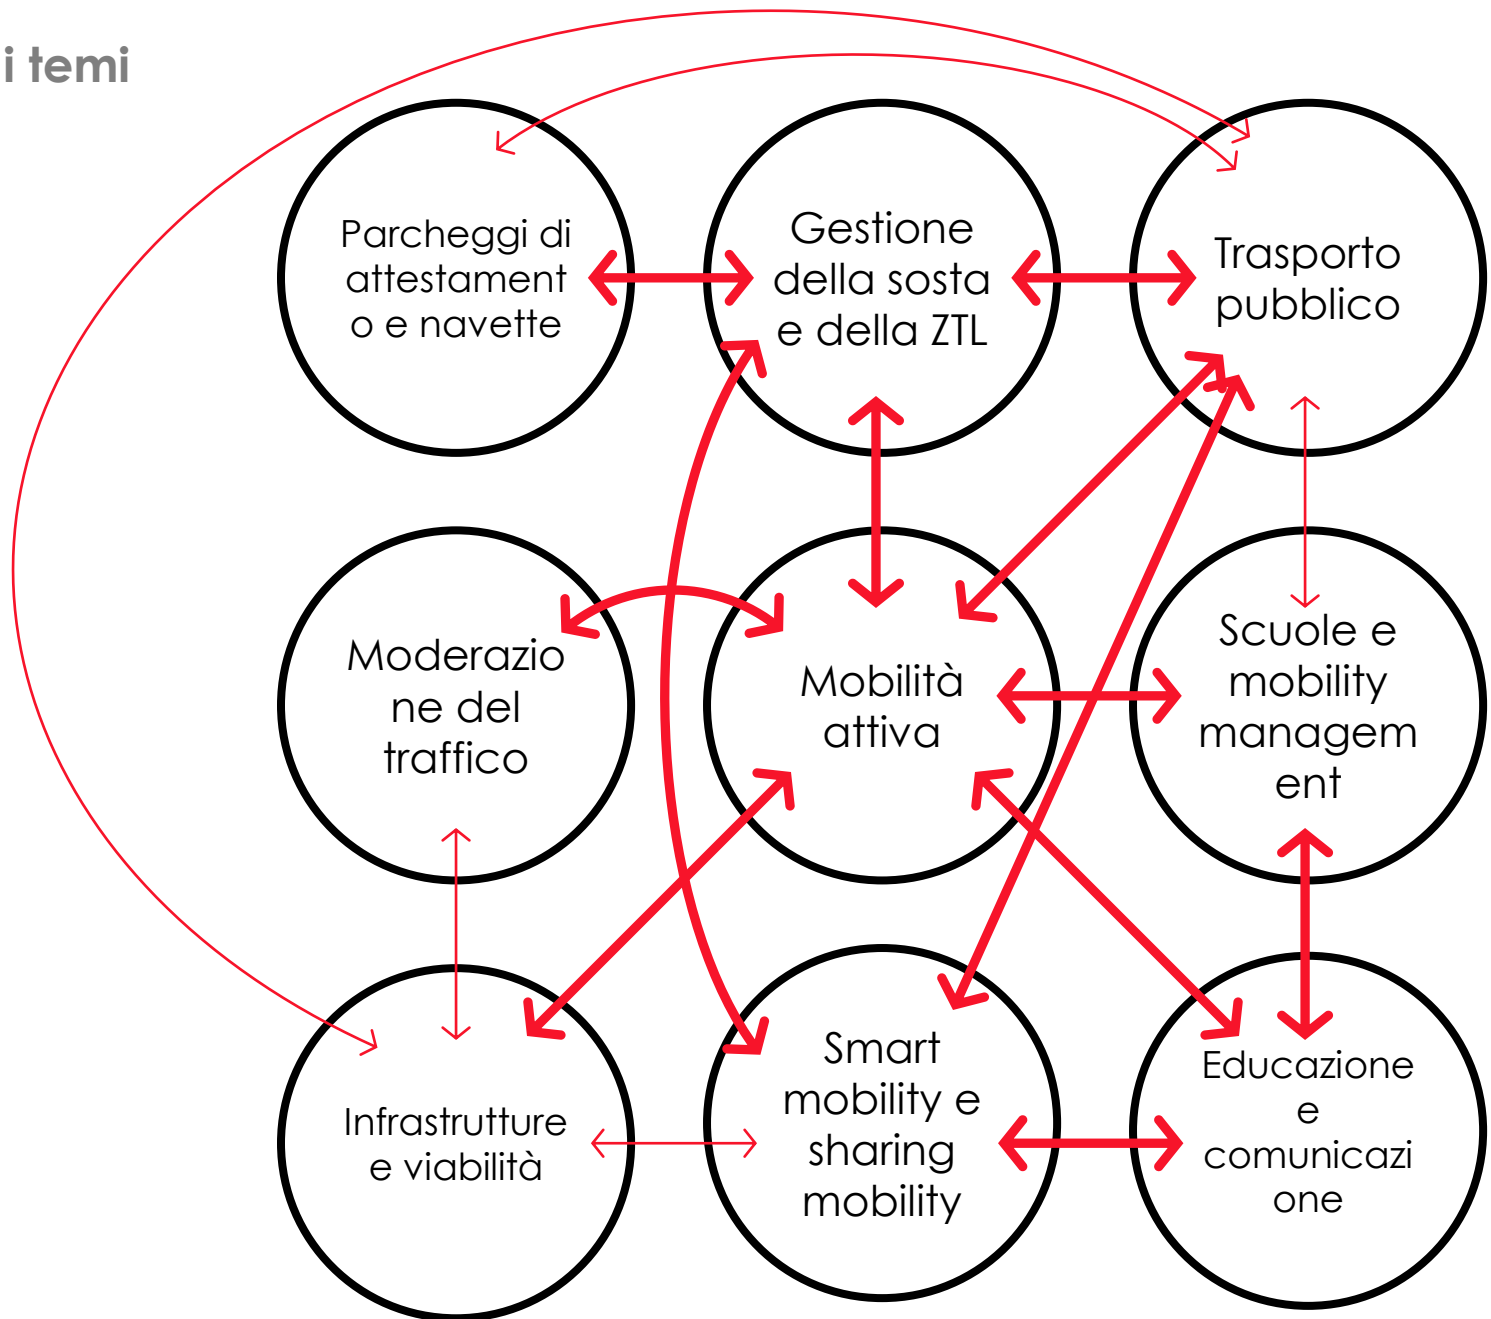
i temi

Parcheggi di attestamento e navette

Gestione della sosta e della ZTL

Trasporto pubblico

Moderazione del traffico

Mobilità attiva

Scuole e mobility management

Infrastrutture e viabilità

Smart mobility e sharing mobility

Educazione e comunicazione